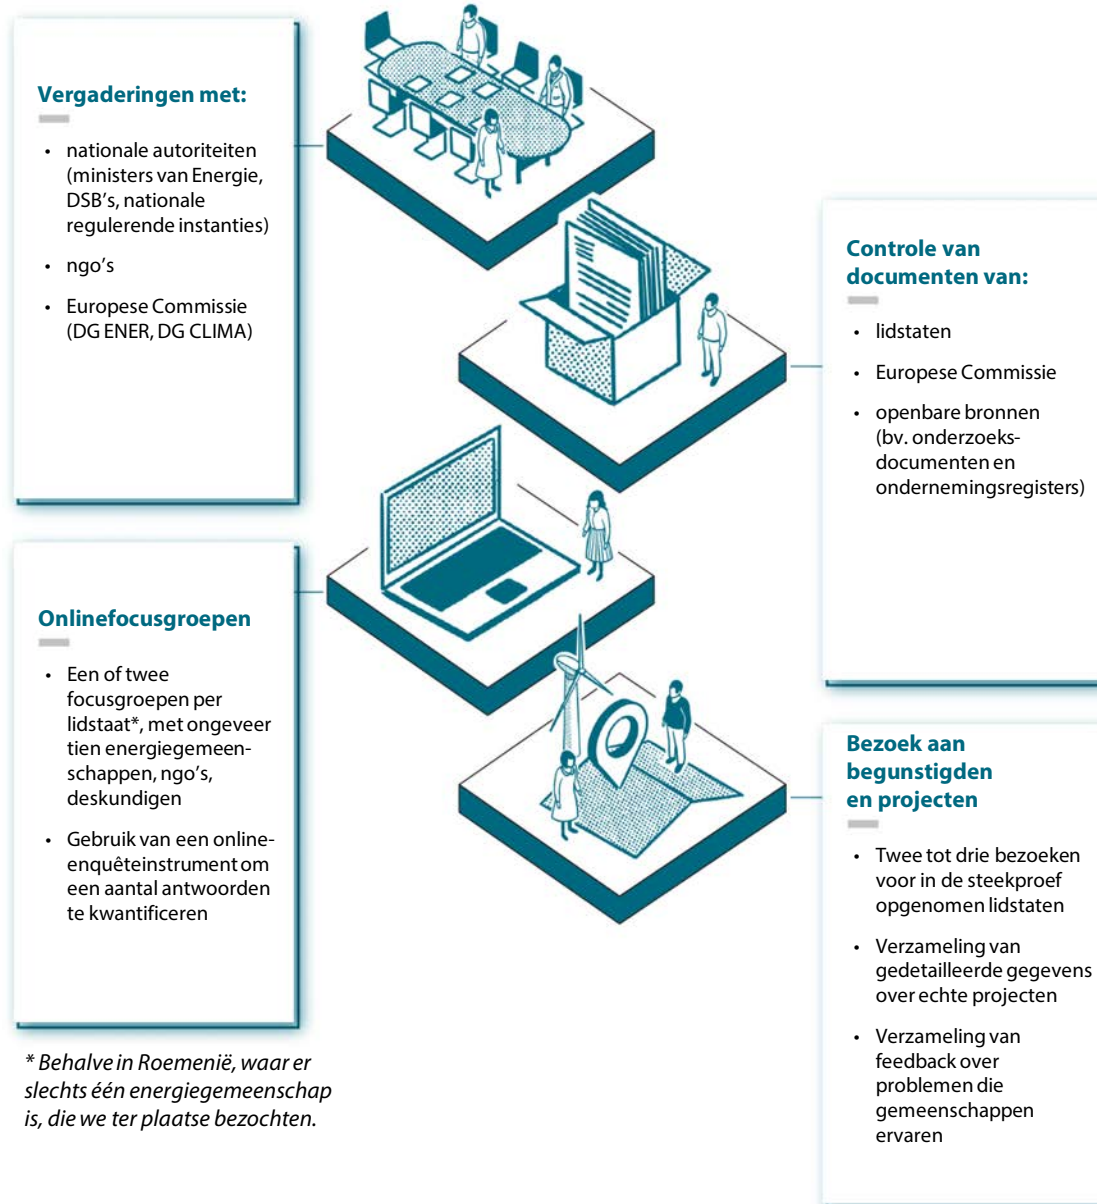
**Vergaderingen met:**

- nationale autoriteiten (ministers van Energie, DSB's, nationale regulerende instanties)
- ngo's
- Europese Commissie (DG ENER, DG CLIMA)

**Controle van documenten van:**

- lidstaten
- Europese Commissie
- openbare bronnen (bv. onderzoeksdocumenten en ondernemingsregisters)

**Onlinefocusgroepen**

- Een of twee focusgroepen per lidstaat*, met ongeveer tien energiegemeenschappen, ngo's, deskundigen
- Gebruik van een online-enquêteinstrument om een aantal antwoorden te kwantificeren

*\* Behalve in Roemenië, waar er slechts één energiegemeenschap is, die we ter plaatse bezochten.*

**Bezoek aan begunstigden en projecten**

- Twee tot drie bezoeken voor in de steekproef opgenomen lidstaten
- Verzameling van gedetailleerde gegevens over echte projecten
- Verzameling van feedback over problemen die gemeenschappen ervaren